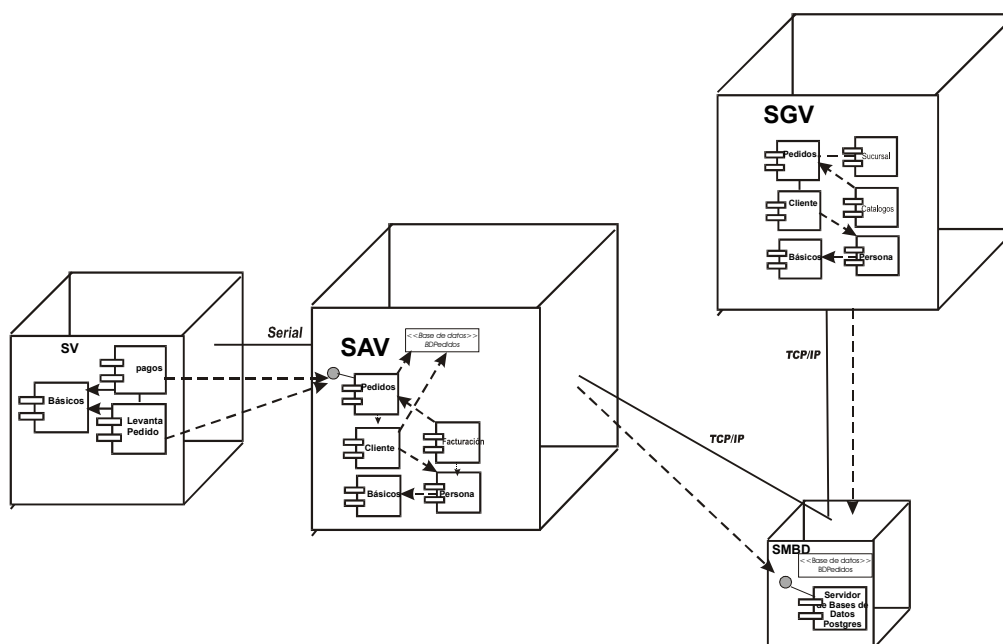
SGV
Pedidos
Sucursal
Cliente
Catalogos
Básicos
Persona

SV
pagos
Básicos
Levanta Pedido

Serial

SAV
<<Base de datos>> BDPedidos
Pedidos
Cliente
Facturación
Básicos
Persona

TCP/IP

TCP/IP

SMBD
<<Base de datos>> BDPedidos
Servidor de Bases de Datos Postgres